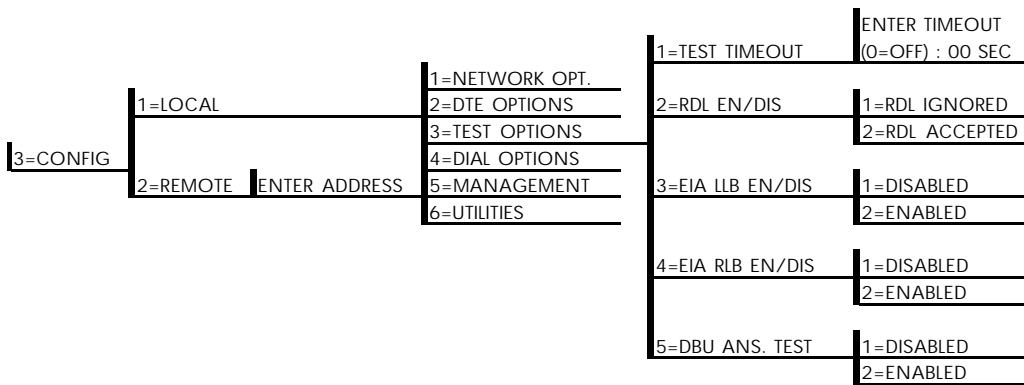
3=CONFIG

1=LOCAL
2=REMOTE
ENTER ADDRESS

1=NETWORK OPT.
2=DTE OPTIONS
3=TEST OPTIONS
4=DIAL OPTIONS
5=MANAGEMENT
6=UTILITIES

1=TEST TIMEOUT
ENTER TIMEOUT (0=OFF) : 00 SEC

2=RDL EN/DIS
1=RDL IGNORED
2=RDL ACCEPTED

3=EIA LLB EN/DIS
1=DISABLED
2=ENABLED

4=EIA RLB EN/DIS
1=DISABLED
2=ENABLED

5=DBU ANS. TEST
1=DISABLED
2=ENABLED